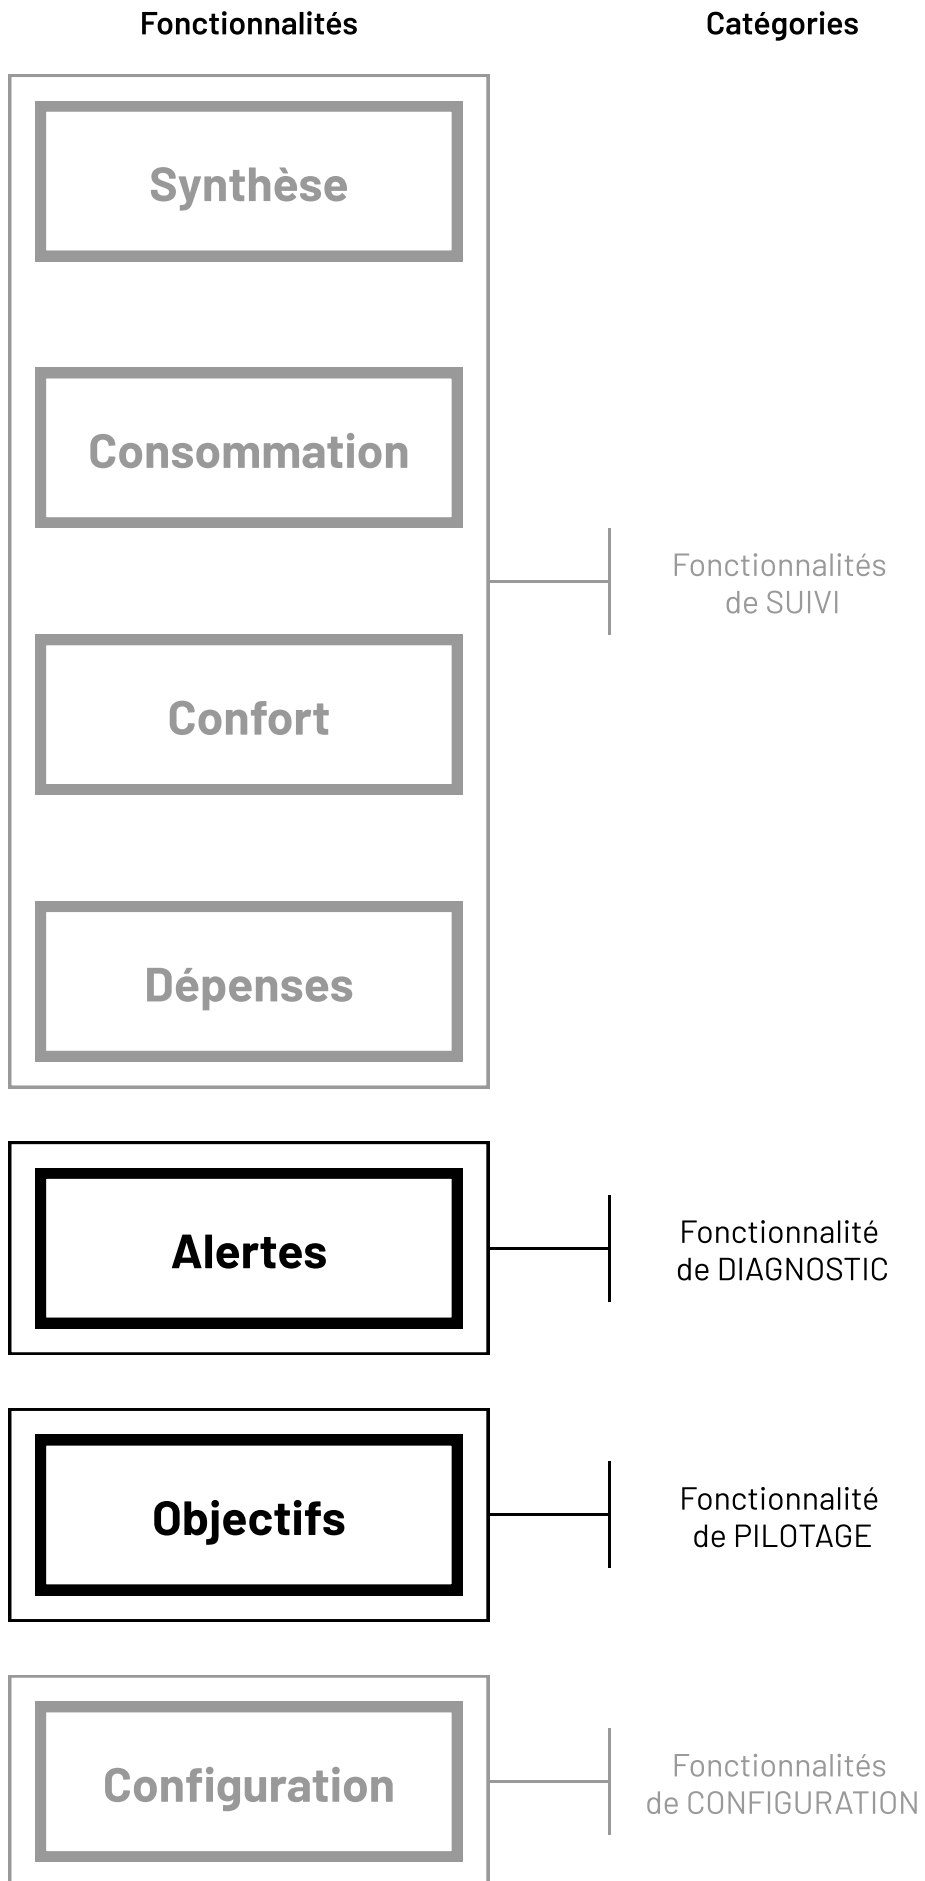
Fonctionnalités

Catégories

Synthèse

Consommation

Confort

Dépenses

Fonctionnalités de SUIVI

Alertes

Fonctionnalité de DIAGNOSTIC

Objectifs

Fonctionnalité de PILOTAGE

Configuration

Fonctionnalités de CONFIGURATION